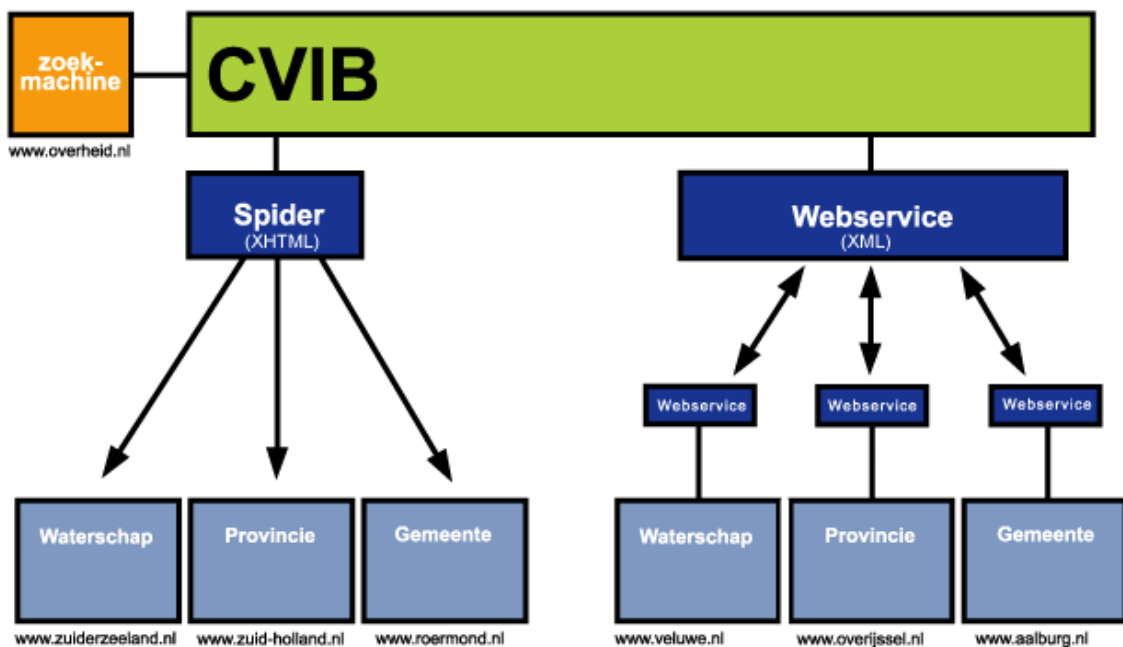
zoekmachine

www.overheid.nl

CVIB

Spider
(XHTML)

Webservice
(XML)

Webservice

Webservice

Webservice

Waterschap

www.zuiderzeeland.nl

Provincie

www.zuid-holland.nl

Gemeente

www.roermond.nl

Waterschap

www.veluwe.nl

Provincie

www.overijssel.nl

Gemeente

www.aalburg.nl